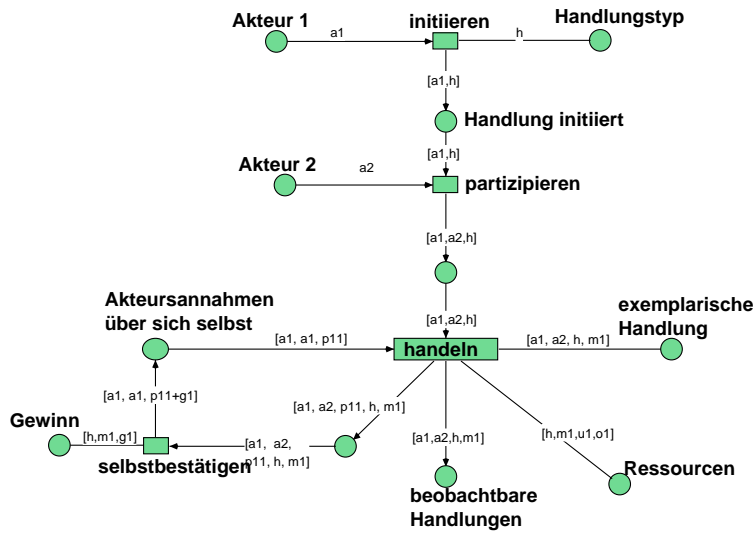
Akteur 1

a1

initiieren

h

Handlungstyp

[a1,h]

Handlung initiiert

[a1,h]

Akteur 2

a2

partizipieren

[a1,a2,h]

[a1,a2,h]

Akteursannahmen über sich selbst

[a1, a1, p11]

handeln

[a1, a2, h, m1]

exemplarische Handlung

[a1, a1, p11+g1]

[a1, a2, p11, h, m1]

[a1,a2,h,m1]

[h,m1,u1,o1]

Gewinn

[h,m1,g1]

[a1, a2, p11, h, m1]

selbstbestätigen

Ressourcen

beobachtbare Handlungen